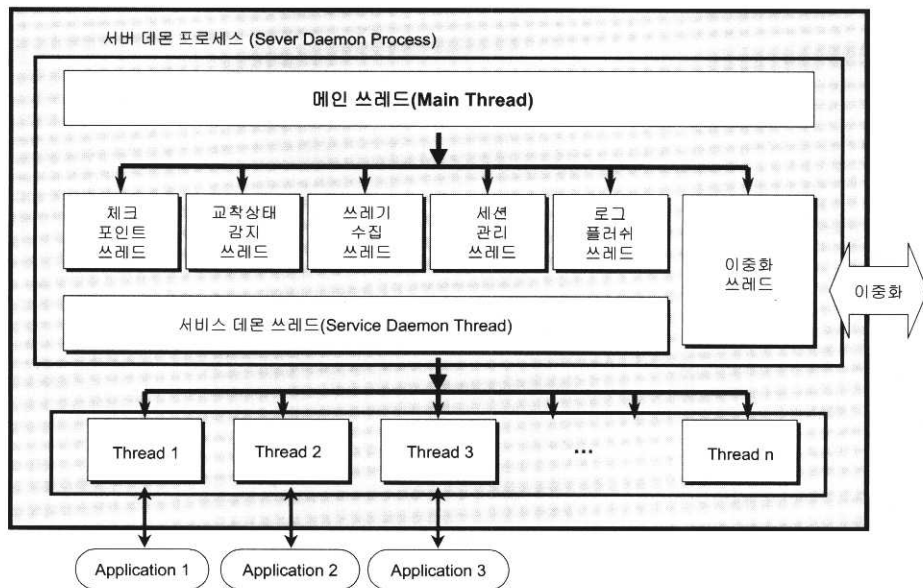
서버 데몬 프로세스 (Sever Daemon Process)

메인 쓰레드(Main Thread)

체크 포인트 쓰레드

교착상태 감지 쓰레드

쓰레기 수집 쓰레드

세션 관리 쓰레드

로그 플러쉬 쓰레드

이중화 쓰레드

이중화

서비스 데몬 쓰레드(Service Daemon Thread)

Thread 1

Thread 2

Thread 3

...

Thread n

Application 1

Application 2

Application 3